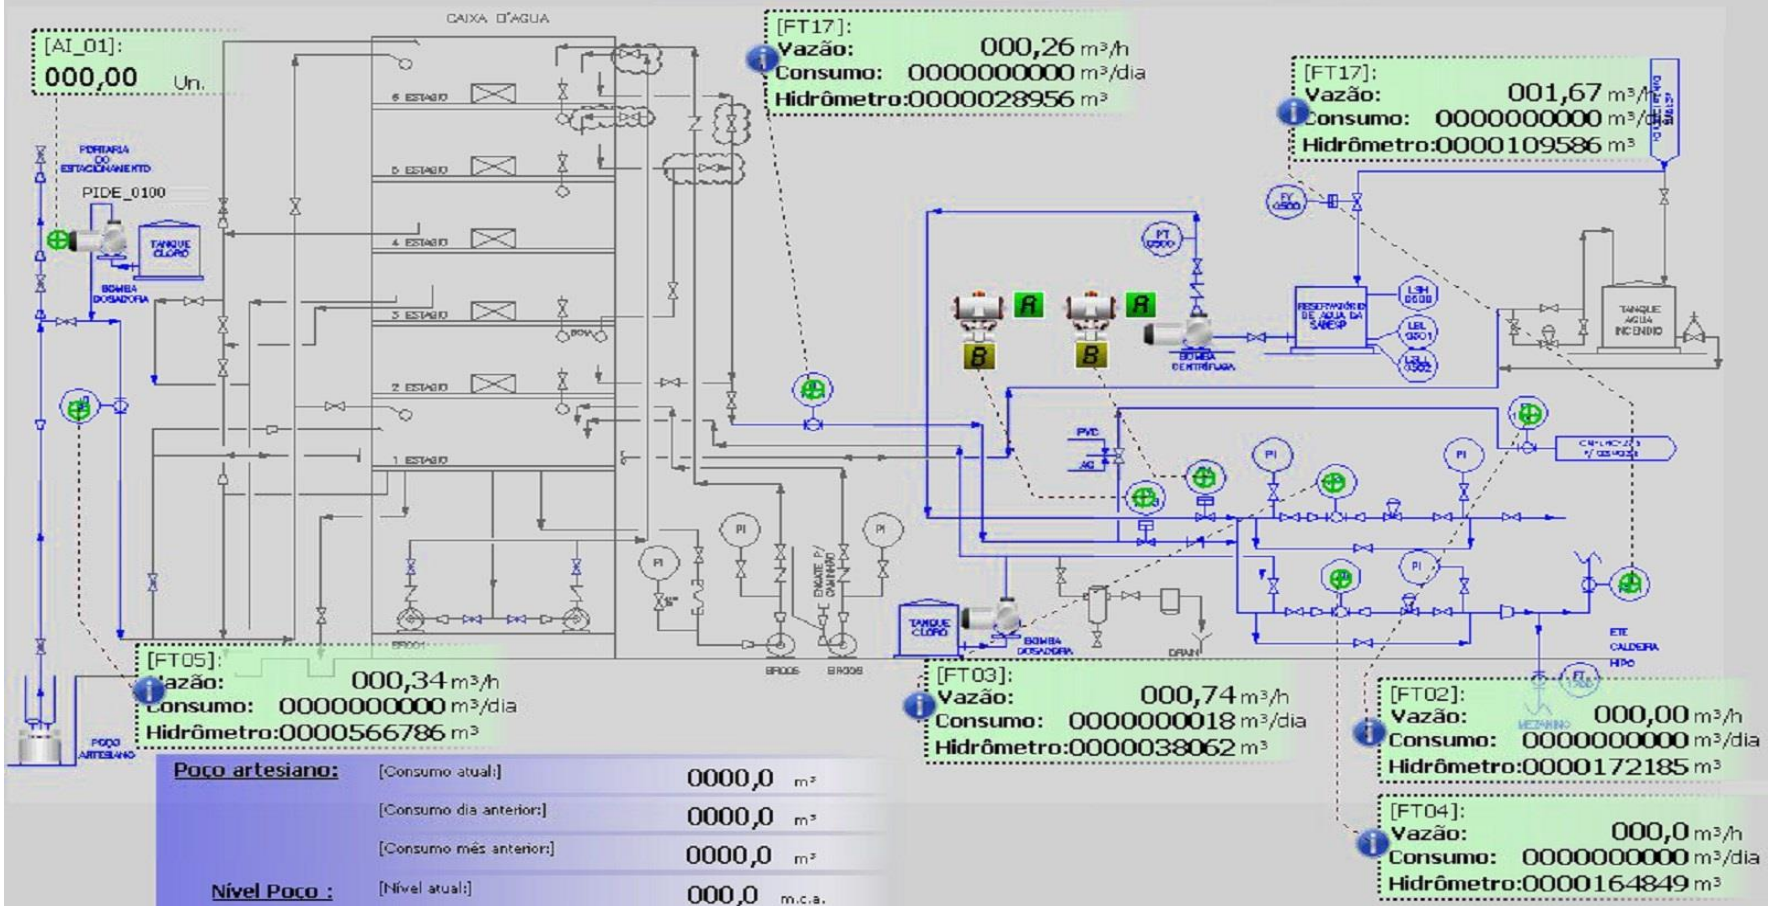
[AI_01]:
000,00 Un.

CAIXA D'AGUA

[FT17]:
Vazão: 000,26 m³/h
Consumo: 0000000000 m³/dia
Hidrômetro:0000028956 m³

[FT17]:
Vazão: 001,67 m³/h
Consumo: 0000000000 m³/dia
Hidrômetro:0000109586 m³

6 ESTAGIO
5 ESTAGIO
4 ESTAGIO
3 ESTAGIO
2 ESTAGIO
1 ESTAGIO

PORTARIA DO ESTACIONAMENTO
PIDE_0100
TANQUE CLORO
BOMBA DOSADORA

FY
PT
A
A
B
B
BOMBA CENTRIFUGA
RESERVATÓRIO DE AGUA DA SABESP
LSH
LSL
LSLL
TANQUE AGUA INCENDIO

PVC
AG
PI
PI
PI
PI
PI
PI

TANQUE CLORO
BOMBA DOSADORA
DRAIN
ETE
CALDEIRA
HIPO
MEZANINO

[FT05]:
Vazão: 000,34 m³/h
Consumo: 0000000000 m³/dia
Hidrômetro:0000566786 m³

POÇO ARTESIANO

[FT03]:
Vazão: 000,74 m³/h
Consumo: 0000000018 m³/dia
Hidrômetro:0000038062 m³

[FT02]:
Vazão: 000,00 m³/h
Consumo: 0000000000 m³/dia
Hidrômetro:0000172185 m³

[FT04]:
Vazão: 000,0 m³/h
Consumo: 0000000000 m³/dia
Hidrômetro:0000164849 m³

Poço artesiano: [Consumo atual:] 0000,0 m³
[Consumo dia anterior:] 0000,0 m³
[Consumo mês anterior:] 0000,0 m³
Nível Poço : [Nível atual:] 000,0 m.c.a.